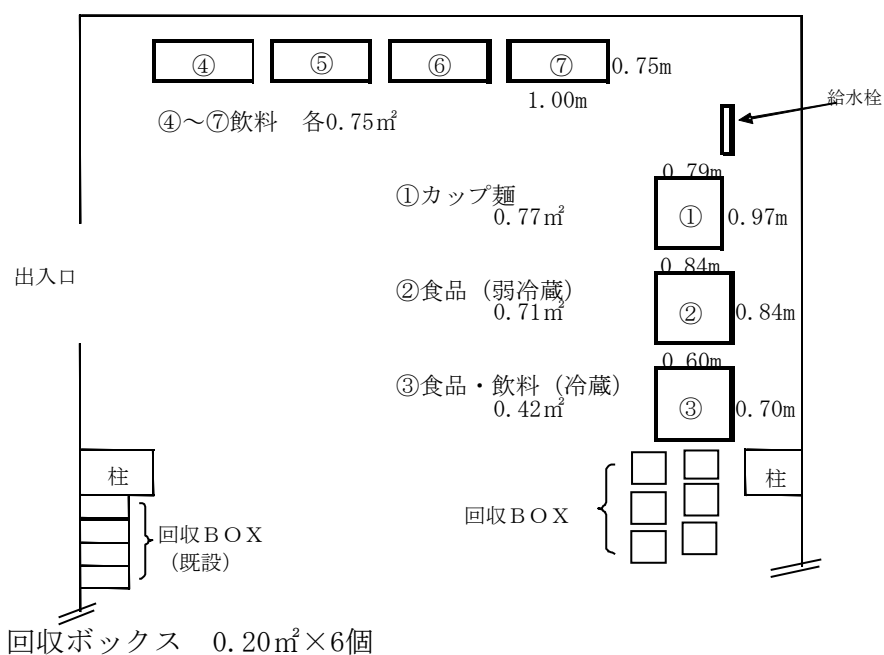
④ ⑤ ⑥ ⑦ 0.75m
1.00m
④～⑦飲料　各0.75㎡
給水栓
0.79m
①カップ麺
0.77㎡
① 0.97m
出入口
0.84m
②食品（弱冷蔵）
0.71㎡
② 0.84m
0.60m
③食品・飲料（冷蔵）
0.42㎡
③ 0.70m
柱
柱
回収ＢＯＸ
回収ＢＯＸ
（既設）
回収ボックス　0.20㎡×6個